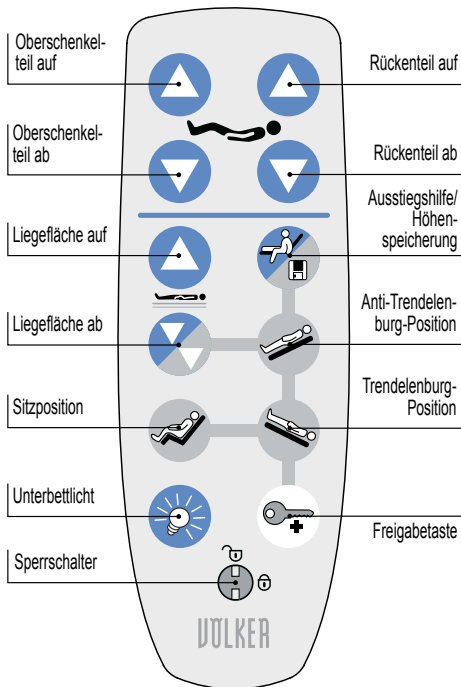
Oberschenkelteil auf

Rückenteil auf

Oberschenkelteil ab

Rückenteil ab

Ausstiegshilfe/ Höhenspeicherung

Liegefläche auf

Anti-Trendelenburg-Position

Liegefläche ab

Trendelenburg-Position

Sitzposition

Unterbettlicht

Freigabetaste

Sperrschalter

VÖLKER